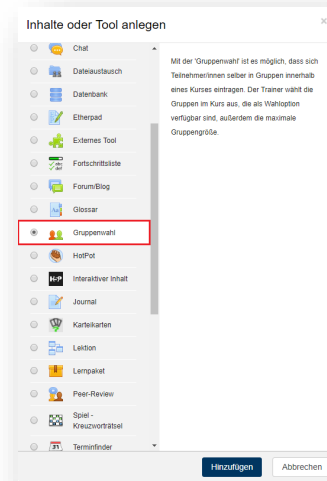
Inhalte oder Tool anlegen

×

Chat
Dateiaustausch
Datenbank
Etherpad
Externes Tool
Fortschrittsliste
Forum/Blog
Glossar
Gruppenwahl
HotPot
Interaktiver Inhalt
Journal
Karteikarten
Lektion
Lernpaket
Peer-Review
Spiel - Kreuzworträtsel
Terminfinder

Mit der 'Gruppenwahl' ist es möglich, dass sich Teilnehmer/innen selber in Gruppen innerhalb eines Kurses eintragen. Der Trainer wählt die Gruppen im Kurs aus, die als Wahloption verfügbar sind, außerdem die maximale Gruppengröße.

Hinzufügen
Abbrechen